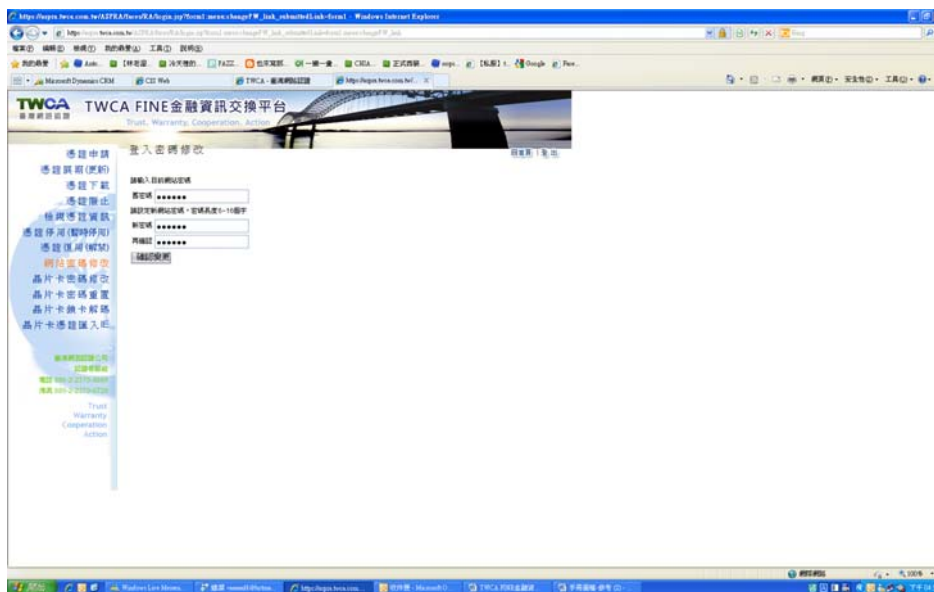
https://ssgra.twca.com.tw/ASPRA/fnews/RA/login.jsp?form1 - Windows Internet Explorer

Microsoft Dynamics CRM | CSI Web | TWCA - 臺灣網路認證 | https://ssgra.twca.com.tw/...

TWCA
TWCA FINE金融資訊交換平台
Trust, Warranty, Cooperation, Action

憑證申請
憑證展期(更新)
憑證下載
憑證廢止
檢視憑證資訊
憑證停用(暫時停用)
憑證復用(解禁)
網站密碼修改
晶片卡密碼修改
晶片卡密碼重置
晶片卡鎖卡解碼
晶片卡憑證匯入IE

登入密碼修改

回首頁 | 登出

請輸入目前網站密碼
舊密碼 ••••••
請設定新網站密碼，密碼長度6~10個字
新密碼 ••••••
再確認 ••••••
確認變更

Trust
Warranty
Cooperation
Action